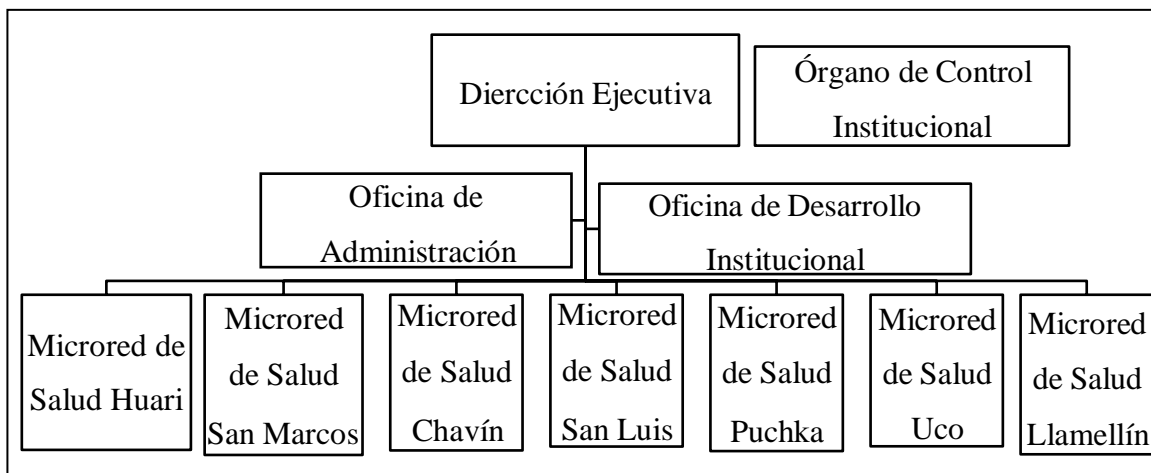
Diercción Ejecutiva

Órgano de Control Institucional

Oficina de Administración

Oficina de Desarrollo Institucional

Microred de Salud Huari

Microred de Salud San Marcos

Microred de Salud Chavín

Microred de Salud San Luis

Microred de Salud Puchka

Microred de Salud Uco

Microred de Salud Llamellín